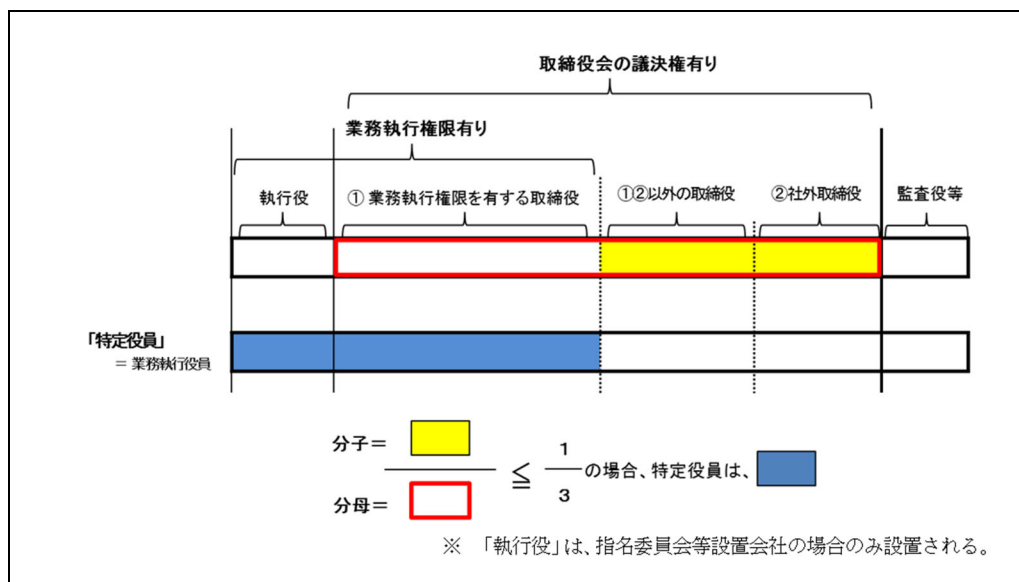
取締役会の議決権有り

業務執行権限有り

執行役

① 業務執行権限を有する取締役

①②以外の取締役

②社外取締役

監査役等

「特定役員」
＝業務執行役員

分子＝

分母＝

$\leqq \frac{1}{3}$の場合、特定役員は、

※ 「執行役」は、指名委員会等設置会社の場合のみ設置される。